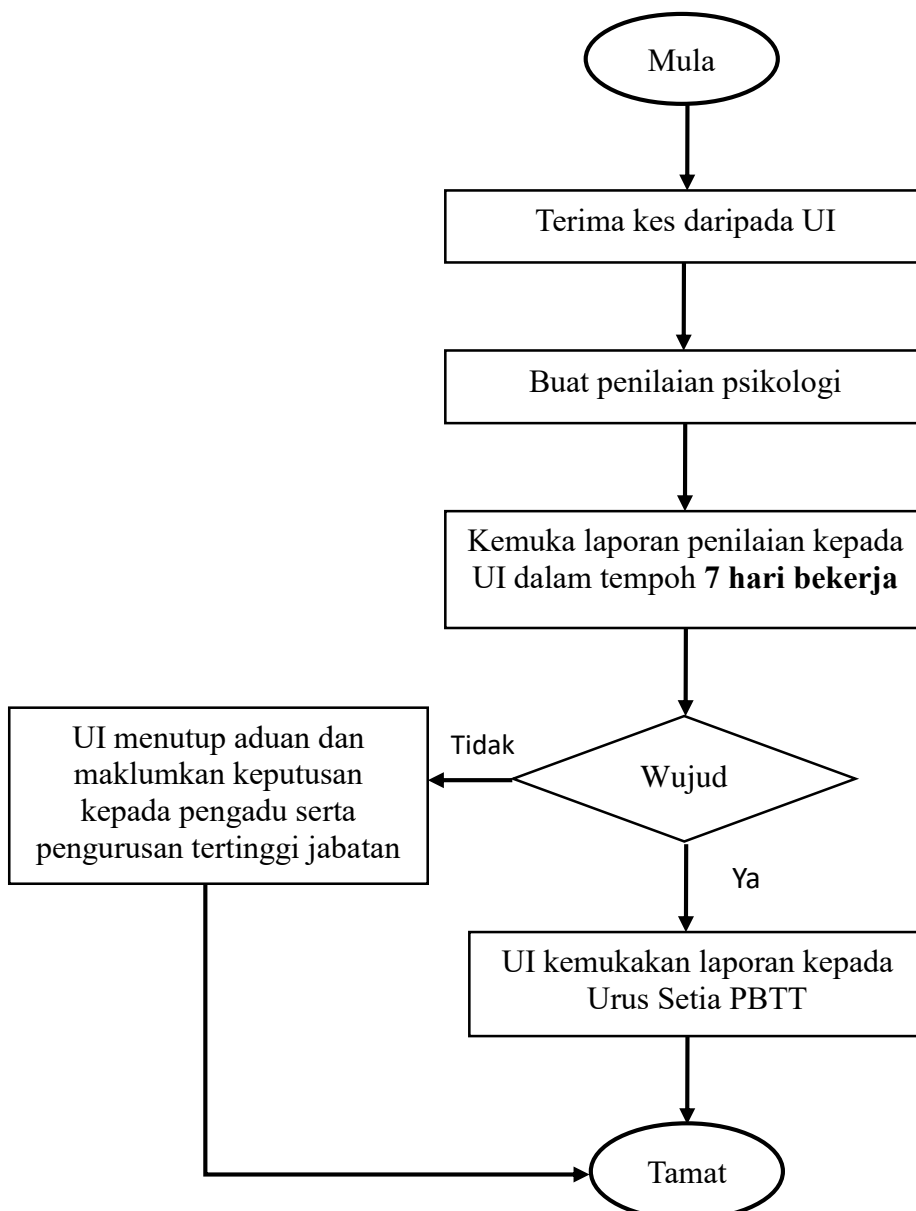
Mula

Terima kes daripada UI

Buat penilaian psikologi

Kemuka laporan penilaian kepada UI dalam tempoh **7 hari bekerja**

Wujud

Tidak

UI menutup aduan dan maklumkan keputusan kepada pengadu serta pengurusan tertinggi jabatan

Ya

UI kemukakan laporan kepada Urus Setia PBTT

Tamat